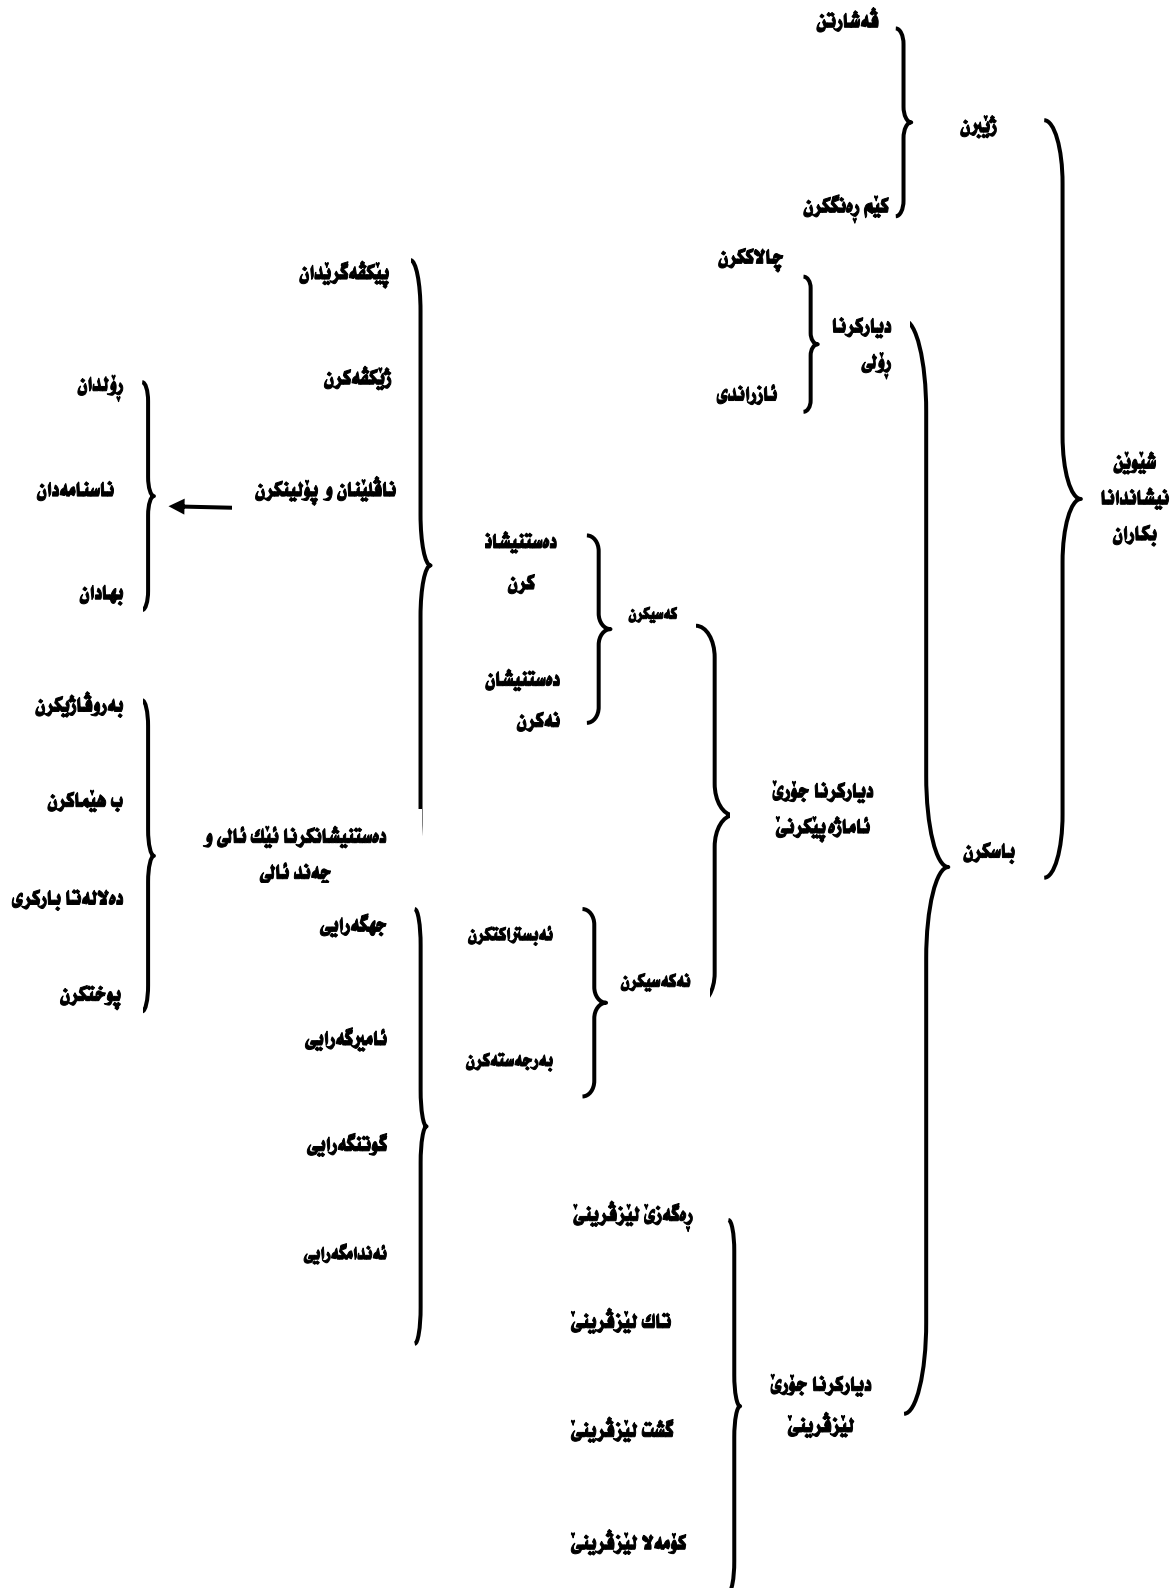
شێوێن نیشاندانا بکاران

ژێبرن

ڤەشارتن

کێم ڕەنگکرن

باسکرن

دیارکرنا ڕۆلی

چالاککرن

ئازراندی

دیارکرنا جۆرێ ئاماژە پێکرنێ

کەسیکرن

دەستنیشاذ کرن

دەستنیشان نەکرن

نەکەسیکرن

ئەبستراکتکرن

بەرجەستەکرن

پێکڤەگرێدان

ژێکڤەکرن

ناڤلێنان و پۆلینکرن

ڕۆلدان

ناسنامەدان

بهادان

دەستنیشانکرنا ئێک ئالی و چەند ئالی

بەروڤاژیکرن

ب هێماکرن

دەلالەتا بارکری

پوختکرن

جهگەرایی

ئامێرگەرایی

گوتنگەرایی

ئەندامگەرایی

دیارکرنا جۆرێ لێزڤرینێ

ڕەگەزێ لێزڤرینێ

تاک لێزڤرینێ

گشت لێزڤرینێ

کۆمەلا لێزڤرینێ